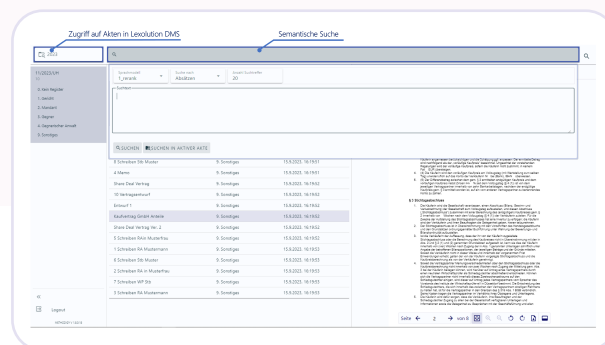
Zugriff auf Akten in Lexolution DMS

Semantische Suche

2020

11/2023/H

0. Kein Register
1. Gericht
2. Mandant
3. Gegner
4. Gegnerischer Anwalt
5. Sonstiges

Sprachmodell
T_ceralk

Suche nach
Absätzen

Anzahl Suchtreffer
20

Suchtext

SUCHEN
SUCHEN IN AKTIVER AKTE

| | | |
|---|---|---|
| 8 Schreiben Stb Muster | 5. Sonstiges | 15.9.2023, 16:19:51 |
| 4 Memo | 5. Sonstiges | 15.9.2023, 16:19:51 |
| Share Deal Vertrag | 5. Sonstiges | 15.9.2023, 16:19:52 |
| 10 Vertragsentwurf | 5. Sonstiges | 15.9.2023, 16:19:52 |
| Entwurf 1 | 5. Sonstiges | 15.9.2023, 16:19:52 |
| Kaufvertrag GmbH Anteile | 5. Sonstiges | 15.9.2023, 16:19:52 |
| Share Deal Vertrag Ver. 2 | 5. Sonstiges | 15.9.2023, 16:19:52 |
| 9 Schreiben RAin Musterfrau | 5. Sonstiges | 15.9.2023, 16:19:52 |
| 1 Schreiben RA Mustermann | 5. Sonstiges | 15.9.2023, 16:19:52 |
| 6 Schreiben Stb Muster | 5. Sonstiges | 15.9.2023, 16:19:52 |
| 2 Schreiben RA in Musterfrau | 5. Sonstiges | 15.9.2023, 16:19:53 |
| 7 Schreiben WP Stb | 5. Sonstiges | 15.9.2023, 16:19:53 |
| 3 Schreiben RA Mustermann | 5. Sonstiges | 15.9.2023, 16:19:53 |

§ 5 Stichtagsabschluss

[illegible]

Logout

Seite 2 von 8